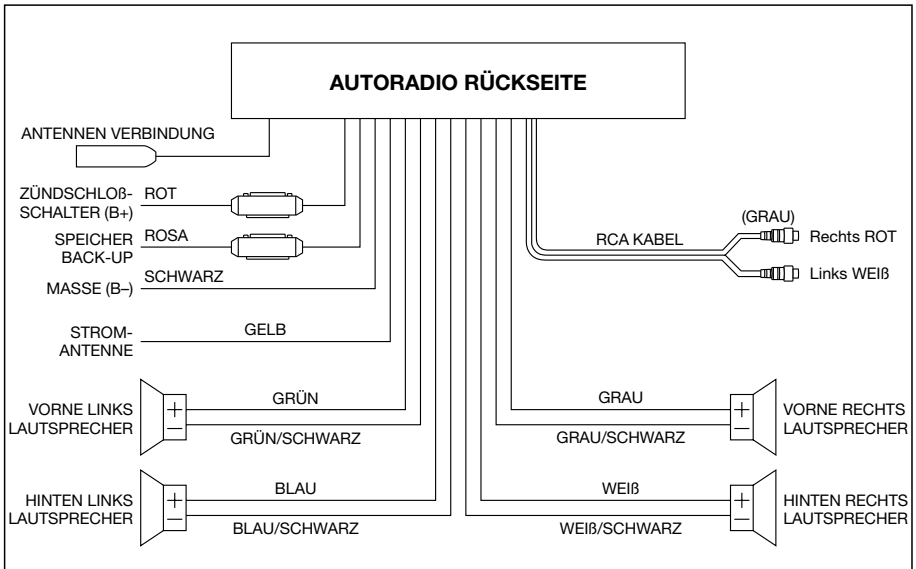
AUTORADIO RÜCKSEITE

ANTENNEN VERBINDUNG

ZÜNDSCHLOß-SCHALTER (B+)
ROT

SPEICHER BACK-UP
ROSA

MASSE (B–)
SCHWARZ

STROM-ANTENNE
GELB

(GRAU)
RCA KABEL
Rechts ROT
Links WEIß

VORNE LINKS LAUTSPRECHER
GRÜN
GRÜN/SCHWARZ

GRAU
GRAU/SCHWARZ
VORNE RECHTS LAUTSPRECHER

HINTEN LINKS LAUTSPRECHER
BLAU
BLAU/SCHWARZ

WEIß
WEIß/SCHWARZ
HINTEN RECHTS LAUTSPRECHER